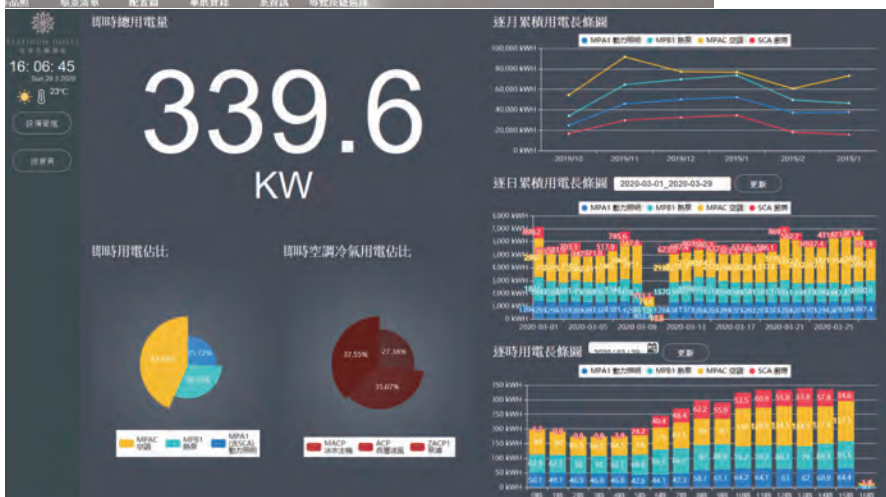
品際 區域清單 配置圖 事件資錄 系實錄 專案度能脂錄

16:06:45
Sun 29.3.2020
23°C

設備管理
回首頁

即時總用電量

339.6
KW

即時用電佔比

即時空調冷氣用電佔比

63.66%
15.72%

MPAC 空調
MPB1 熱泵
MPA1 (RSCA) 動力照明

37.55%
27.38%
35.07%

MACP 冰水主機
ACP 冷卻水泵
ZACP1 冰泵

逐月累積用電長條圖

MPA1 動力照明
MPB1 熱泵
MPAC 空調
SCA 廚房

100,000 kWH
80,000 kWH
60,000 kWH
40,000 kWH
20,000 kWH
0 kWH

2019/10 2019/11 2019/12 2020/1 2020/2 2020/3

逐日累積用電長條圖 2020-03-01_2020-03-29 更新

MPA1 動力照明
MPB1 熱泵
MPAC 空調
SCA 廚房

7,000 kWH
6,000 kWH
5,000 kWH
4,000 kWH
3,000 kWH
2,000 kWH
1,000 kWH
0 kWH

2020-03-01 2020-03-05 2020-03-09 2020-03-13 2020-03-17 2020-03-21 2020-03-25

逐時用電長條圖 2020/03/29 更新

MPA1 動力照明
MPB1 熱泵
MPAC 空調
SCA 廚房

400 kWH
350 kWH
300 kWH
250 kWH
200 kWH
150 kWH
100 kWH
50 kWH
0 kWH